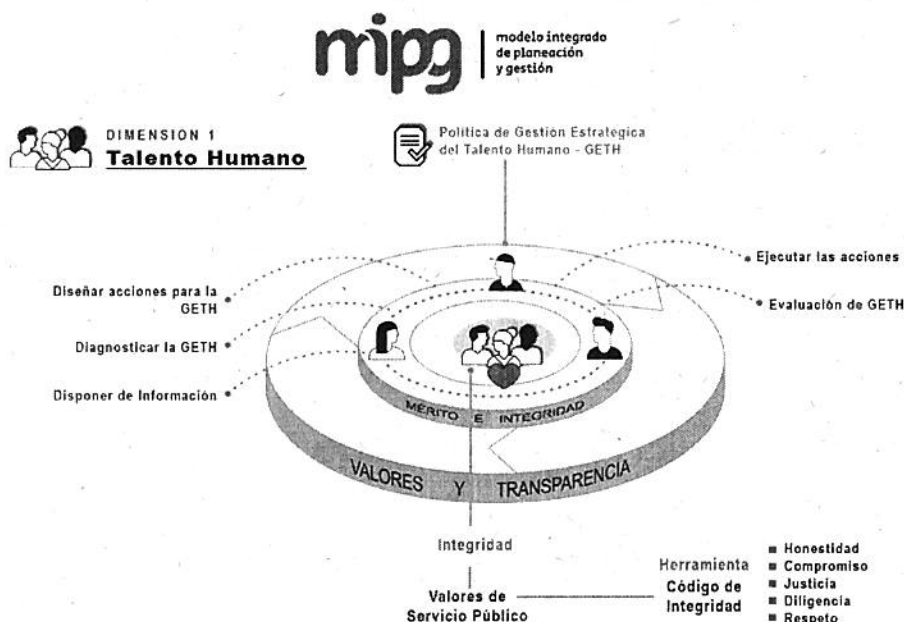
mipg modelo integrado de planeación y gestión

DIMENSION 1
Talento Humano

Politica de Gestión Estrategica del Talento Humano - GETH

Diseñar acciones para la GETH

Diagnosticar la GETH

Disponer de Información

Ejecutar las acciones

Evaluación de GETH

MÉRITO E INTEGRIDAD

VALORES Y TRANSPARENCIA

Integridad

Valores de Servicio Público

Herramienta Código de Integridad

- Honestidad
- Compromiso
- Justicia
- Diligencia
- Respeto